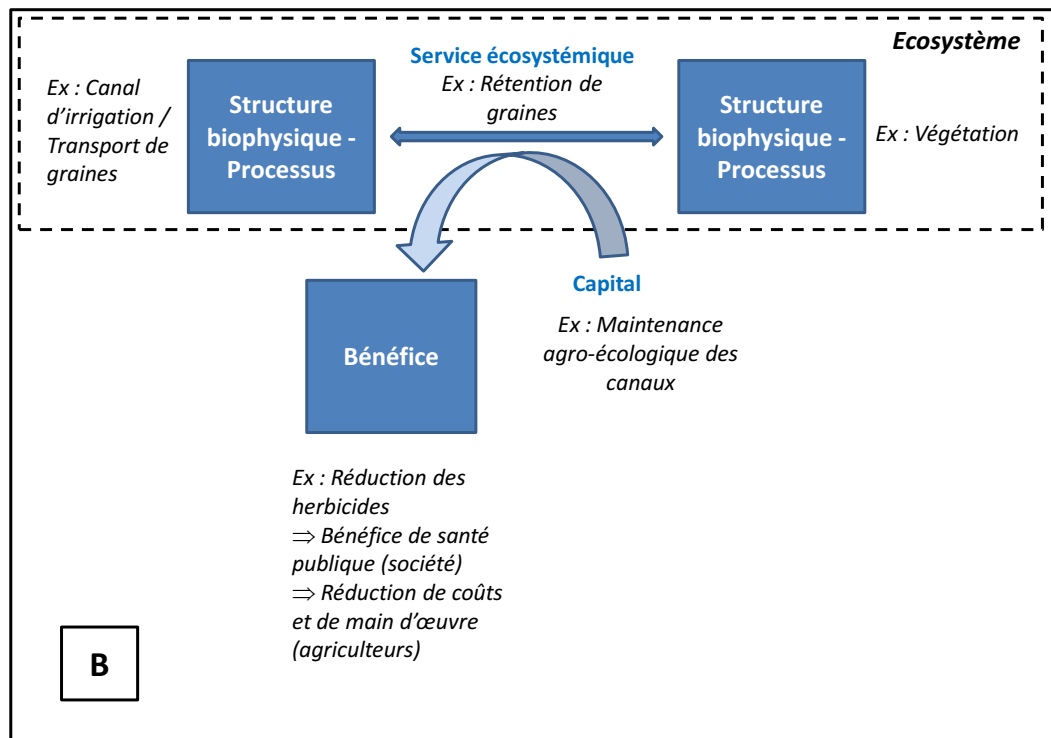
Ecosystème

Ex : Canal d'irrigation / Transport de graines

Structure biophysique - Processus

Service écosystémique
Ex : Rétention de graines

Structure biophysique - Processus

Ex : Végétation

Capital

Ex : Maintenance agro-écologique des canaux

Bénéfice

Ex : Réduction des herbicides
$\Rightarrow$ Bénéfice de santé publique (société)
$\Rightarrow$ Réduction de coûts et de main d'œuvre (agriculteurs)

B